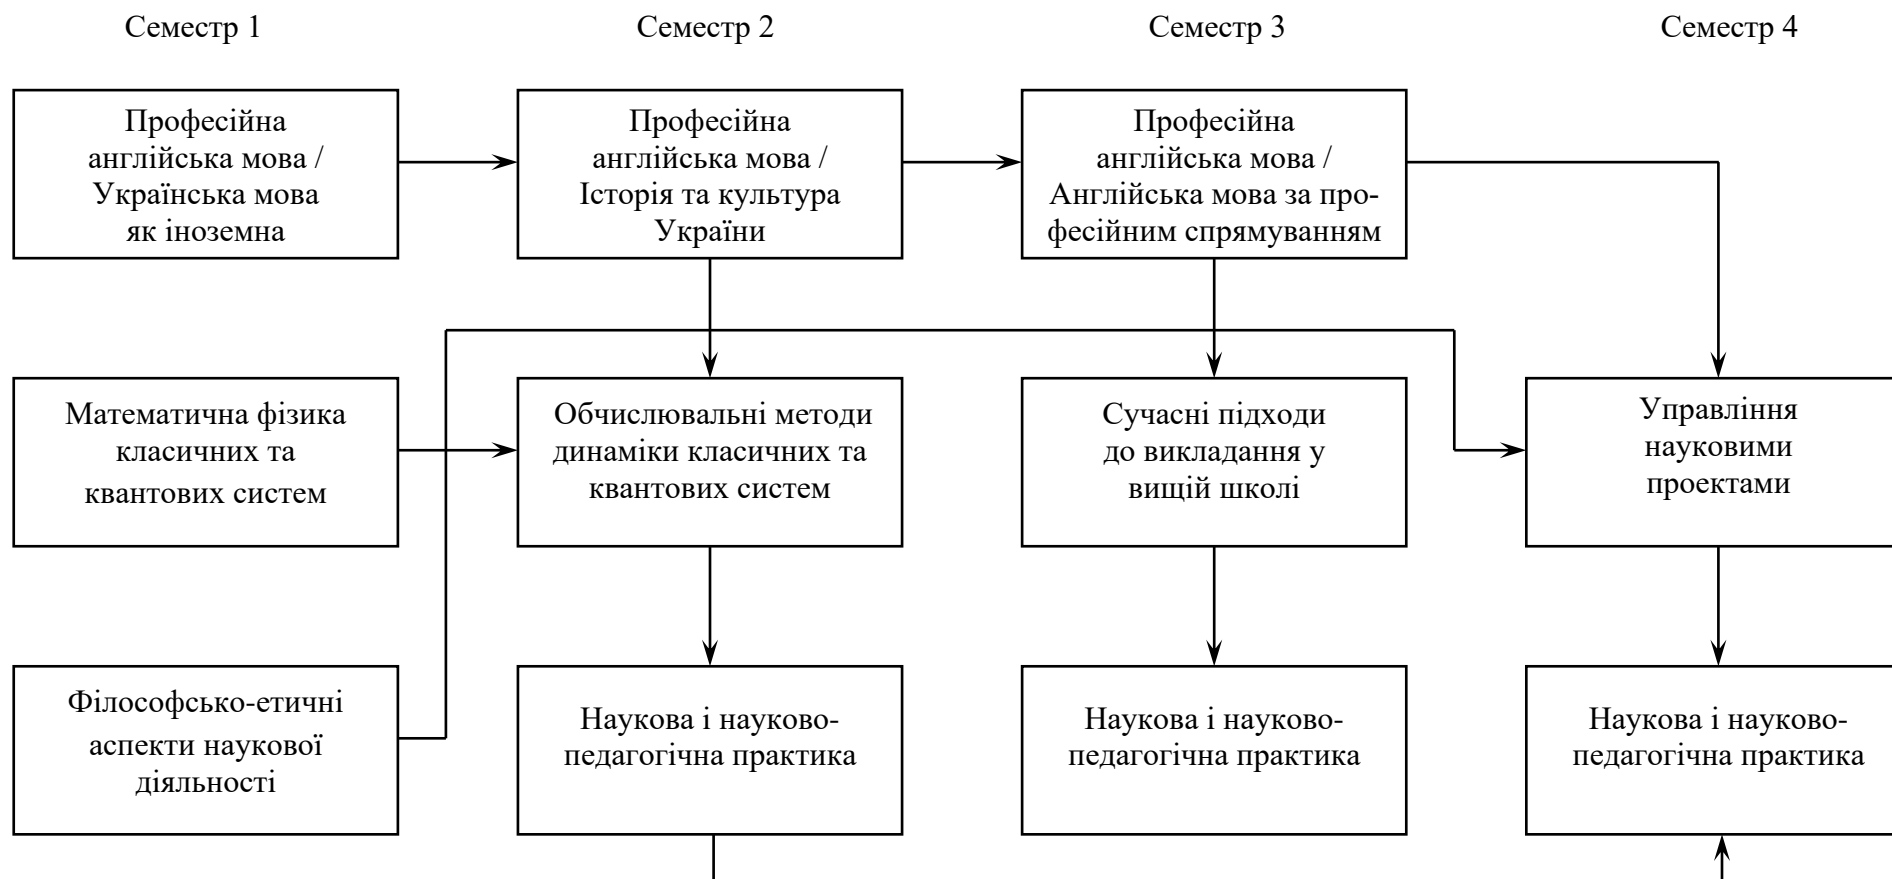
Семестр 1

Семестр 2

Семестр 3

Семестр 4

Професійна англійська мова / Українська мова як іноземна

Професійна англійська мова / Історія та культура України

Професійна англійська мова / Англійська мова за професійним спрямуванням

Математична фізика класичних та квантових систем

Обчислювальні методи динаміки класичних та квантових систем

Сучасні підходи до викладання у вищій школі

Управління науковими проектами

Філософсько-етичні аспекти наукової діяльності

Наукова і науково-педагогічна практика

Наукова і науково-педагогічна практика

Наукова і науково-педагогічна практика